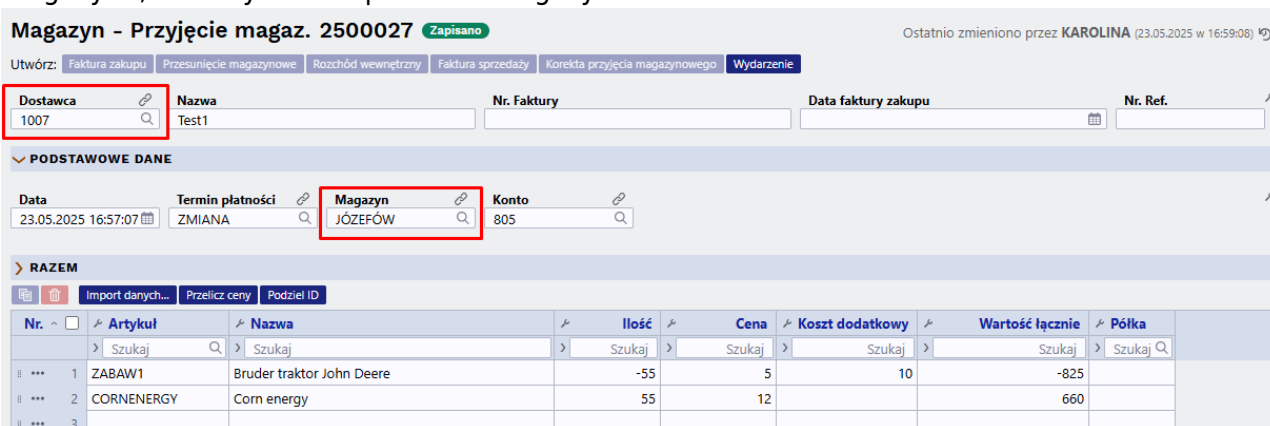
Magazyn - Przyjęcie magaz. 2500027 Zapisano

Ostatnio zmieniono przez KAROLINA (23.05.2025 w 16:59:08)

Utwórz: Faktura zakupu | Przesunięcie magazynowe | Rozchód wewnętrzny | Faktura sprzedaży | Korekta przyjęcia magazynowego | Wydarzenie

Dostawca 1007
Nazwa Test1
Nr. Faktury
Data faktury zakupu
Nr. Ref.

PODSTAWOWE DANE

Data 23.05.2025 16:57:07
Termin płatności ZMIANA
Magazyn JÓZEFÓW
Konto 805

RAZEM

Import danych... | Przelicz ceny | Podziel ID

| Nr. | Artykuł | Nazwa | Ilość | Cena | Koszt dodatkowy | Wartość łącznie | Półka |
|---|---|---|---|---|---|---|---|
| | Szukaj | Szukaj | Szukaj | Szukaj | Szukaj | Szukaj | Szukaj |
| 1 | ZABAW1 | Bruder traktor John Deere | -55 | 5 | 10 | -825 | |
| 2 | CORNENERGY | Corn energy | 55 | 12 | | 660 | |
| 3 | | | | | | | |